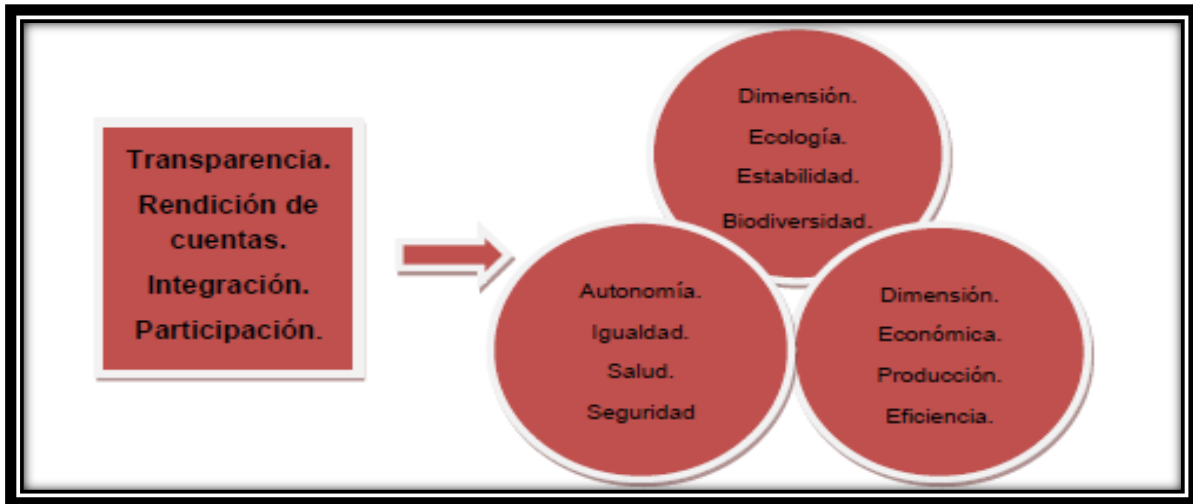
Transparencia.
Rendición de cuentas.
Integración.
Participación.

Dimensión.
Ecología.
Estabilidad.
Biodiversidad.

Autonomía.
Igualdad.
Salud.
Seguridad

Dimensión.
Económica.
Producción.
Eficiencia.